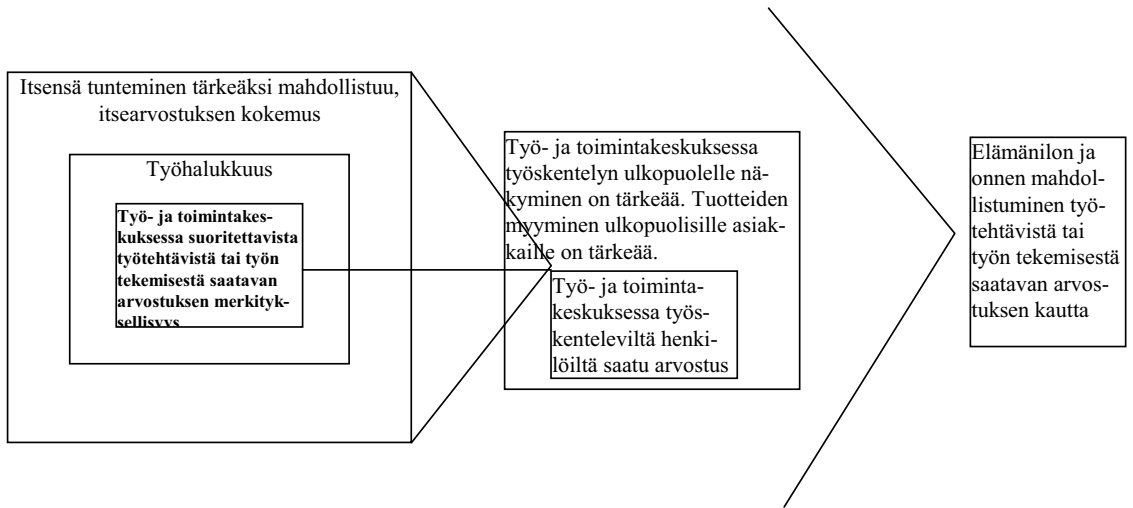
Itsensä tunteminen tärkeäksi mahdollistuu, itsearvostuksen kokemus

Työhalukkuus

Työ- ja toimintakeskuksessa suoritettavista työtehtävistä tai työn tekemisestä saatavan arvostuksen merkityksellisyys

Työ- ja toimintakeskuksessa työskentelyn ulkopuolelle näkyminen on tärkeää. Tuotteiden myyminen ulkopuolisille asiakkaille on tärkeää.

Työ- ja toimintakeskuksessa työskenteleviltä henkilöiltä saatu arvostus

Elämänilon ja onnen mahdollistuminen työtehtävistä tai työn tekemisestä saatavan arvostuksen kautta